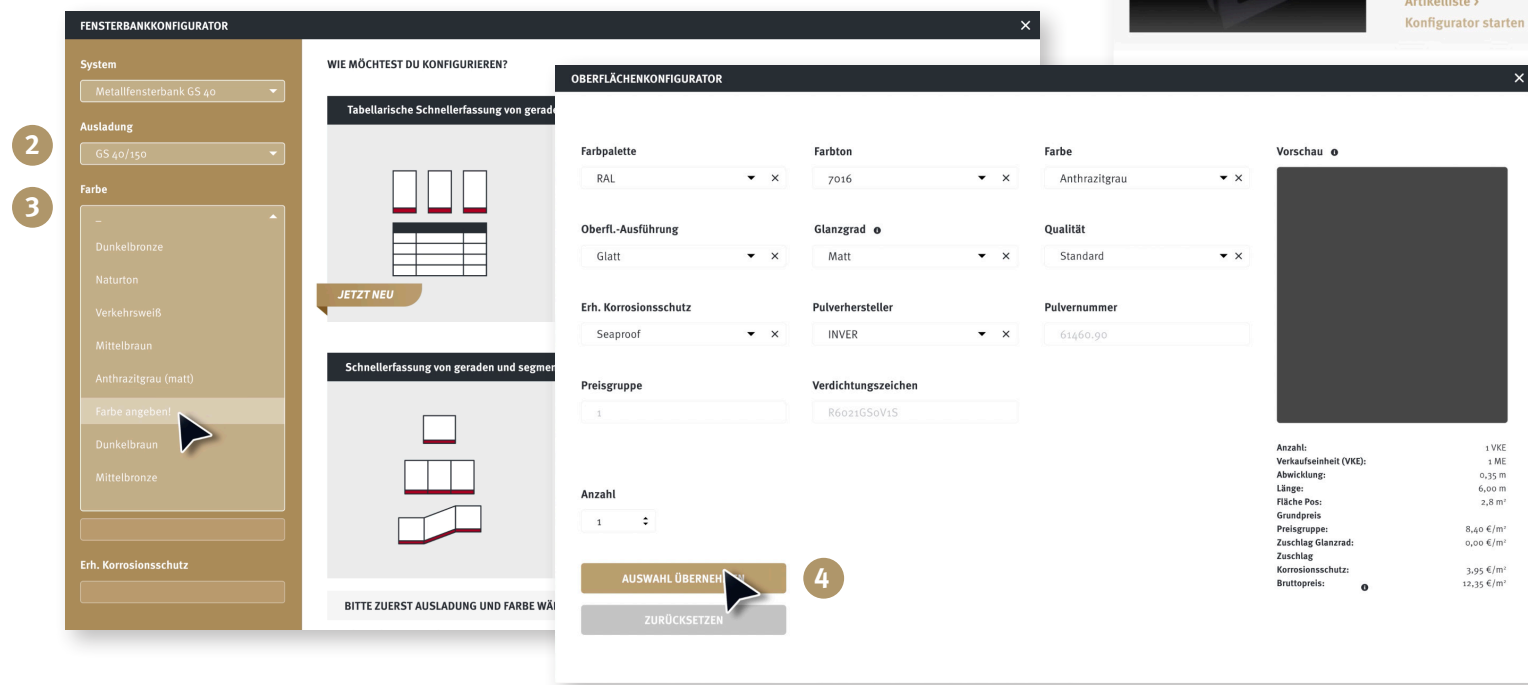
Artikelliste >
Konfigurator starten

FENSTERBANKKONFIGURATOR

System
Metallfensterbank GS 40

2
Ausladung
GS 40/150

3
Farbe
–
Dunkelbronze
Naturton
Verkehrsweiß
Mittelbraun
Anthrazitgrau (matt)
Farbe angeben!
Dunkelbraun
Mittelbronze

Erh. Korrosionsschutz

WIE MÖCHTEST DU KONFIGURIEREN?

Tabellarische Schnellerfassung von gerade

JETZT NEU

Schnellerfassung von geraden und segmen

BITTE ZUERST AUSLADUNG UND FARBE WÄ

OBERFLÄCHENKONFIGURATOR

| Farbpalette | Farbton | Farbe |
|---|---|---|
| RAL | 7016 | Anthrazitgrau |
| Oberfl.-Ausführung | Glanzgrad | Qualität |
| Glatt | Matt | Standard |
| Erh. Korrosionsschutz | Pulverhersteller | Pulvernummer |
| Seaproof | INVER | 61460.90 |
| Preisgruppe | Verdichtungszeichen | |
| 1 | R6021GS0V1S | |

Anzahl
1

AUSWAHL ÜBERNEH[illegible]
4
ZURÜCKSETZEN

Vorschau

| | |
|---|---|
| Anzahl: | 1 VKE |
| Verkaufseinheit (VKE): | 1 ME |
| Abwicklung: | 0,35 m |
| Länge: | 6,00 m |
| Fläche Pos: | 2,8 m² |
| Grundpreis Preisgruppe: | 8,40 €/m² |
| Zuschlag Glanzrad: | 0,00 €/m² |
| Zuschlag Korrosionsschutz: | 3,95 €/m² |
| Bruttopreis: | 12,35 €/m² |